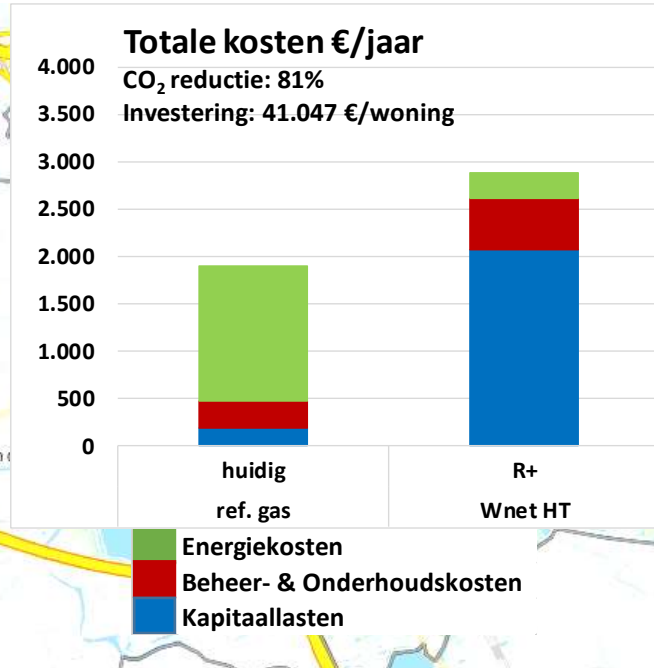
Totale kosten €/jaar

$CO_2$ reductie: 81%

Investering: 41.047 €/woning

4.000
3.500
3.000
2.500
2.000
1.500
1.000
500
0

huidig
ref. gas

R+
Wnet HT

Energiekosten
Beheer- & Onderhoudskosten
Kapitaallasten